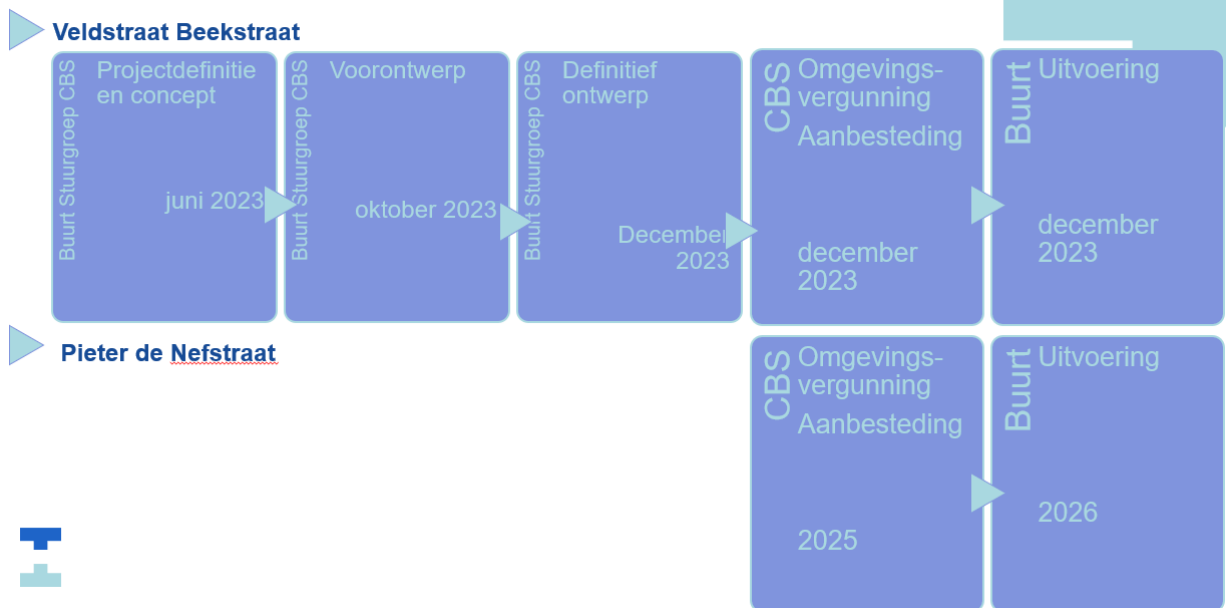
Veldstraat Beekstraat

Buurt Stuurgroep CBS

Projectdefinitie en concept

juni 2023

Buurt Stuurgroep CBS

Voorontwerp

oktober 2023

Buurt Stuurgroep CBS

Definitief ontwerp

December 2023

CBS

Omgevings-vergunning Aanbesteding

december 2023

Buurt

Uitvoering

december 2023

Pieter de Nefstraat

CBS

Omgevings-vergunning Aanbesteding

2025

Buurt

Uitvoering

2026